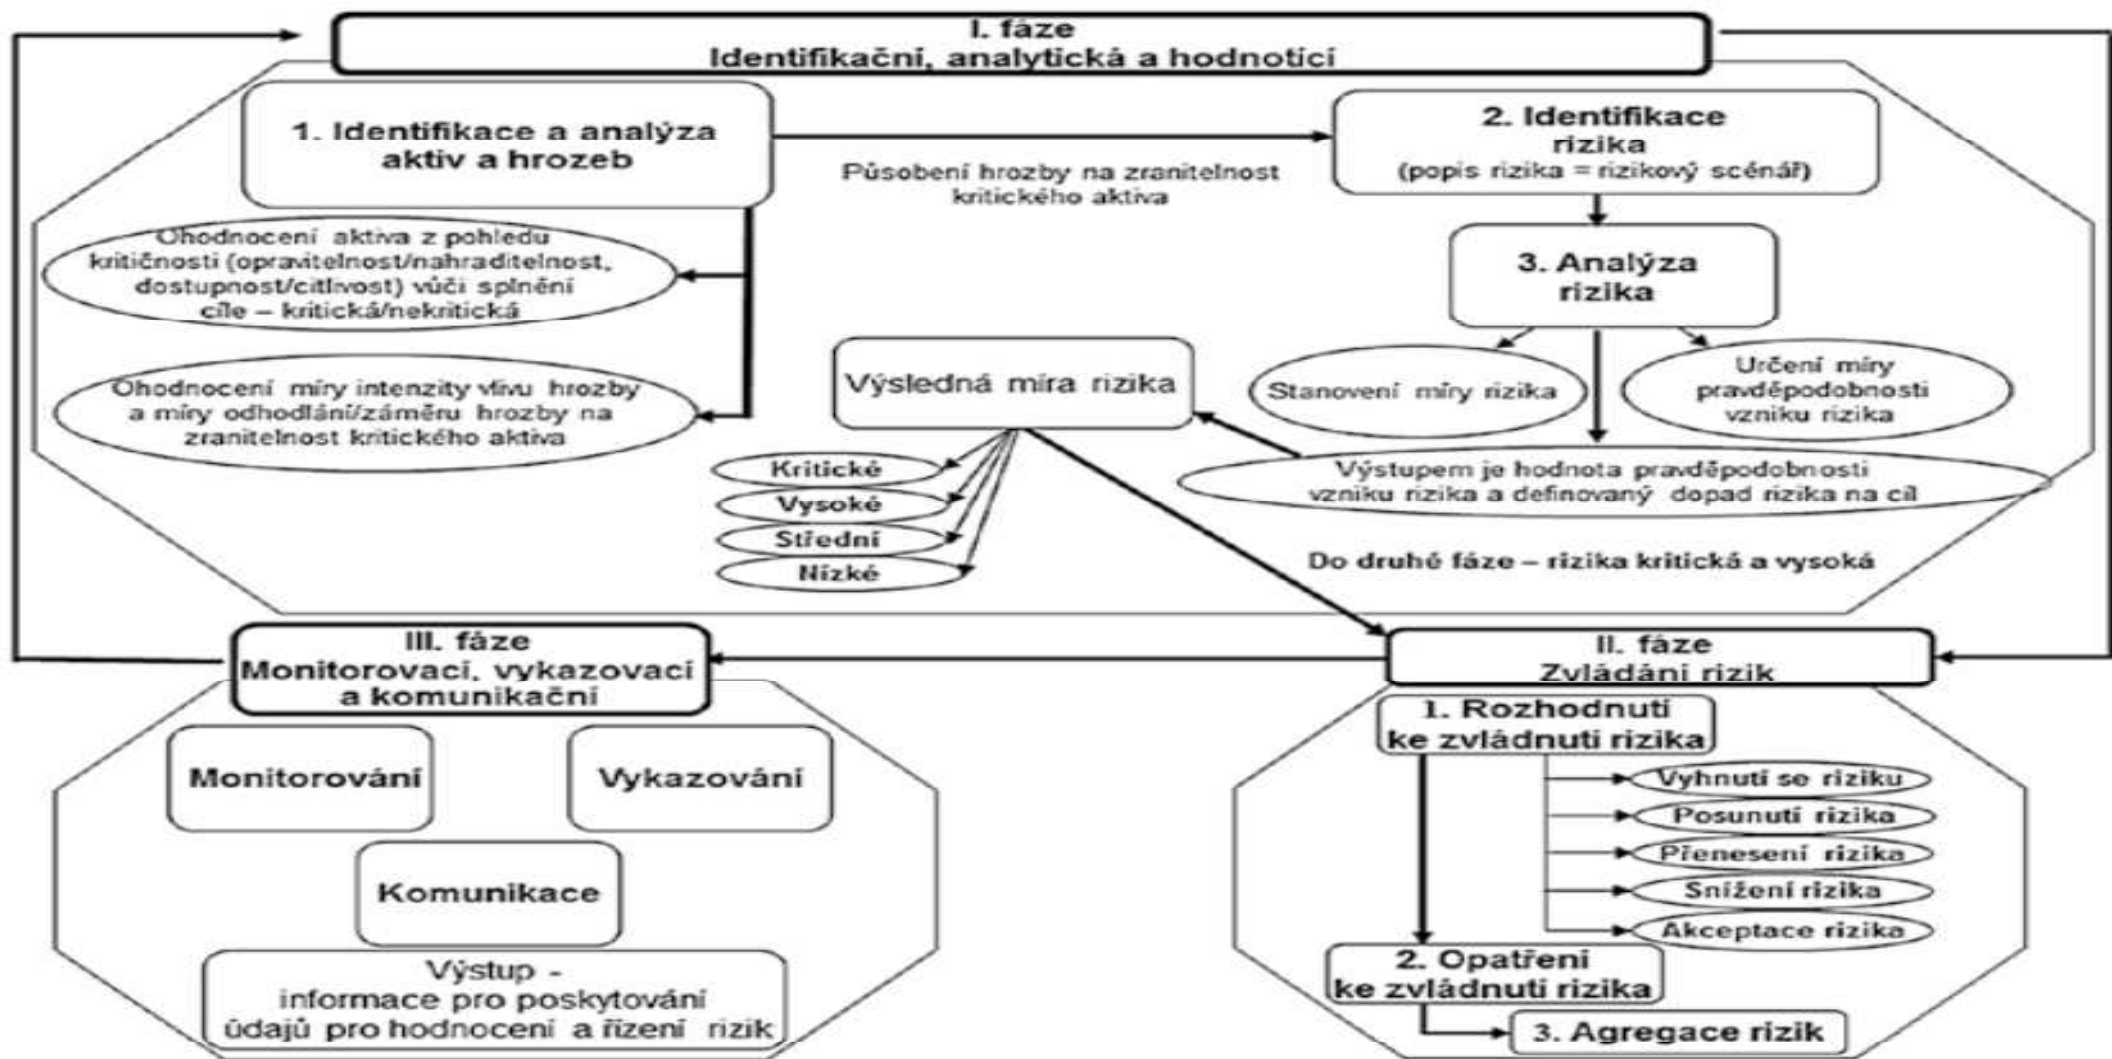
I. fáze
Identifikační, analytická a hodnotící

1. Identifikace a analýza aktiv a hrozeb

Působení hrozby na zranitelnost kritického aktiva

2. Identifikace rizika
(popis rizika = rizikový scénář)

Ohodnocení aktiva z pohledu kritičnosti (opravitelnost/nahraditelnost, dostupnost/citlivost) vůči splnění cíle – kritická/nekritická

3. Analýza rizika

Ohodnocení míry intenzity vlivu hrozby a míry odhodlání/záměru hrozby na zranitelnost kritického aktiva

Výsledná míra rizika

Stanovení míry rizika

Určení míry pravděpodobnosti vzniku rizika

Kritické

Vysoké

Střední

Nízké

Výstupem je hodnota pravděpodobnosti vzniku rizika a definovaný dopad rizika na cíl

Do druhé fáze – rizika kritická a vysoká

III. fáze
Monitorovací, vykazovací a komunikační

II. fáze
Zvládání rizik

1. Rozhodnutí ke zvládnutí rizika

Monitorování

Vykazování

Vyhnutí se riziku

Posunutí rizika

Přenesení rizika

Komunikace

Snížení rizika

Akceptace rizika

Výstup - informace pro poskytování údajů pro hodnocení a řízení rizik

2. Opatření ke zvládnutí rizika

3. Agregace rizik